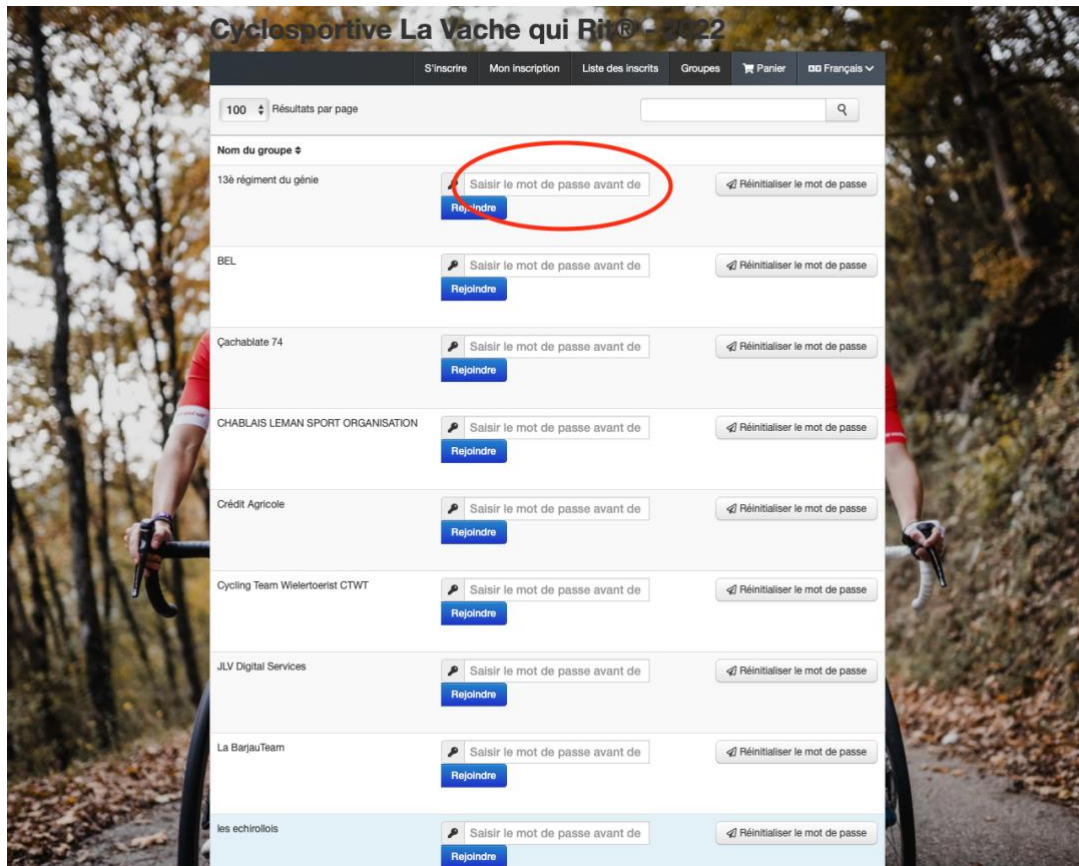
Cyclosportive La Vache qui Rit® - 2022

S'inscrire Mon inscription Liste des inscrits Groupes Panier Français

100 Résultats par page

Nom du groupe

13è régiment du génie
Saisir le mot de passe avant de
Rejoindre
Réinitialiser le mot de passe

BEL
Saisir le mot de passe avant de
Rejoindre
Réinitialiser le mot de passe

Çachablate 74
Saisir le mot de passe avant de
Rejoindre
Réinitialiser le mot de passe

CHABLAIS LEMAN SPORT ORGANISATION
Saisir le mot de passe avant de
Rejoindre
Réinitialiser le mot de passe

Crédit Agricole
Saisir le mot de passe avant de
Rejoindre
Réinitialiser le mot de passe

Cycling Team Wielertoerist CTWT
Saisir le mot de passe avant de
Rejoindre
Réinitialiser le mot de passe

JLV Digital Services
Saisir le mot de passe avant de
Rejoindre
Réinitialiser le mot de passe

La BarjauTeam
Saisir le mot de passe avant de
Rejoindre
Réinitialiser le mot de passe

les echirollois
Saisir le mot de passe avant de
Rejoindre
Réinitialiser le mot de passe